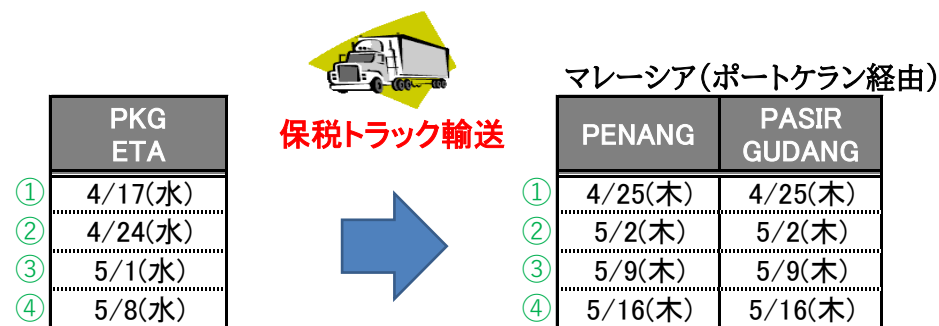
|  | PKG ETA |
|---|---|
| ① | 4/17(水) |
| ② | 4/24(水) |
| ③ | 5/1(水) |
| ④ | 5/8(水) |

保税トラック輸送

マレーシア(ポートケラン経由)

|  | PENANG | PASIR GUDANG |
|---|---|---|
| ① | 4/25(木) | 4/25(木) |
| ② | 5/2(木) | 5/2(木) |
| ③ | 5/9(木) | 5/9(木) |
| ④ | 5/16(木) | 5/16(木) |